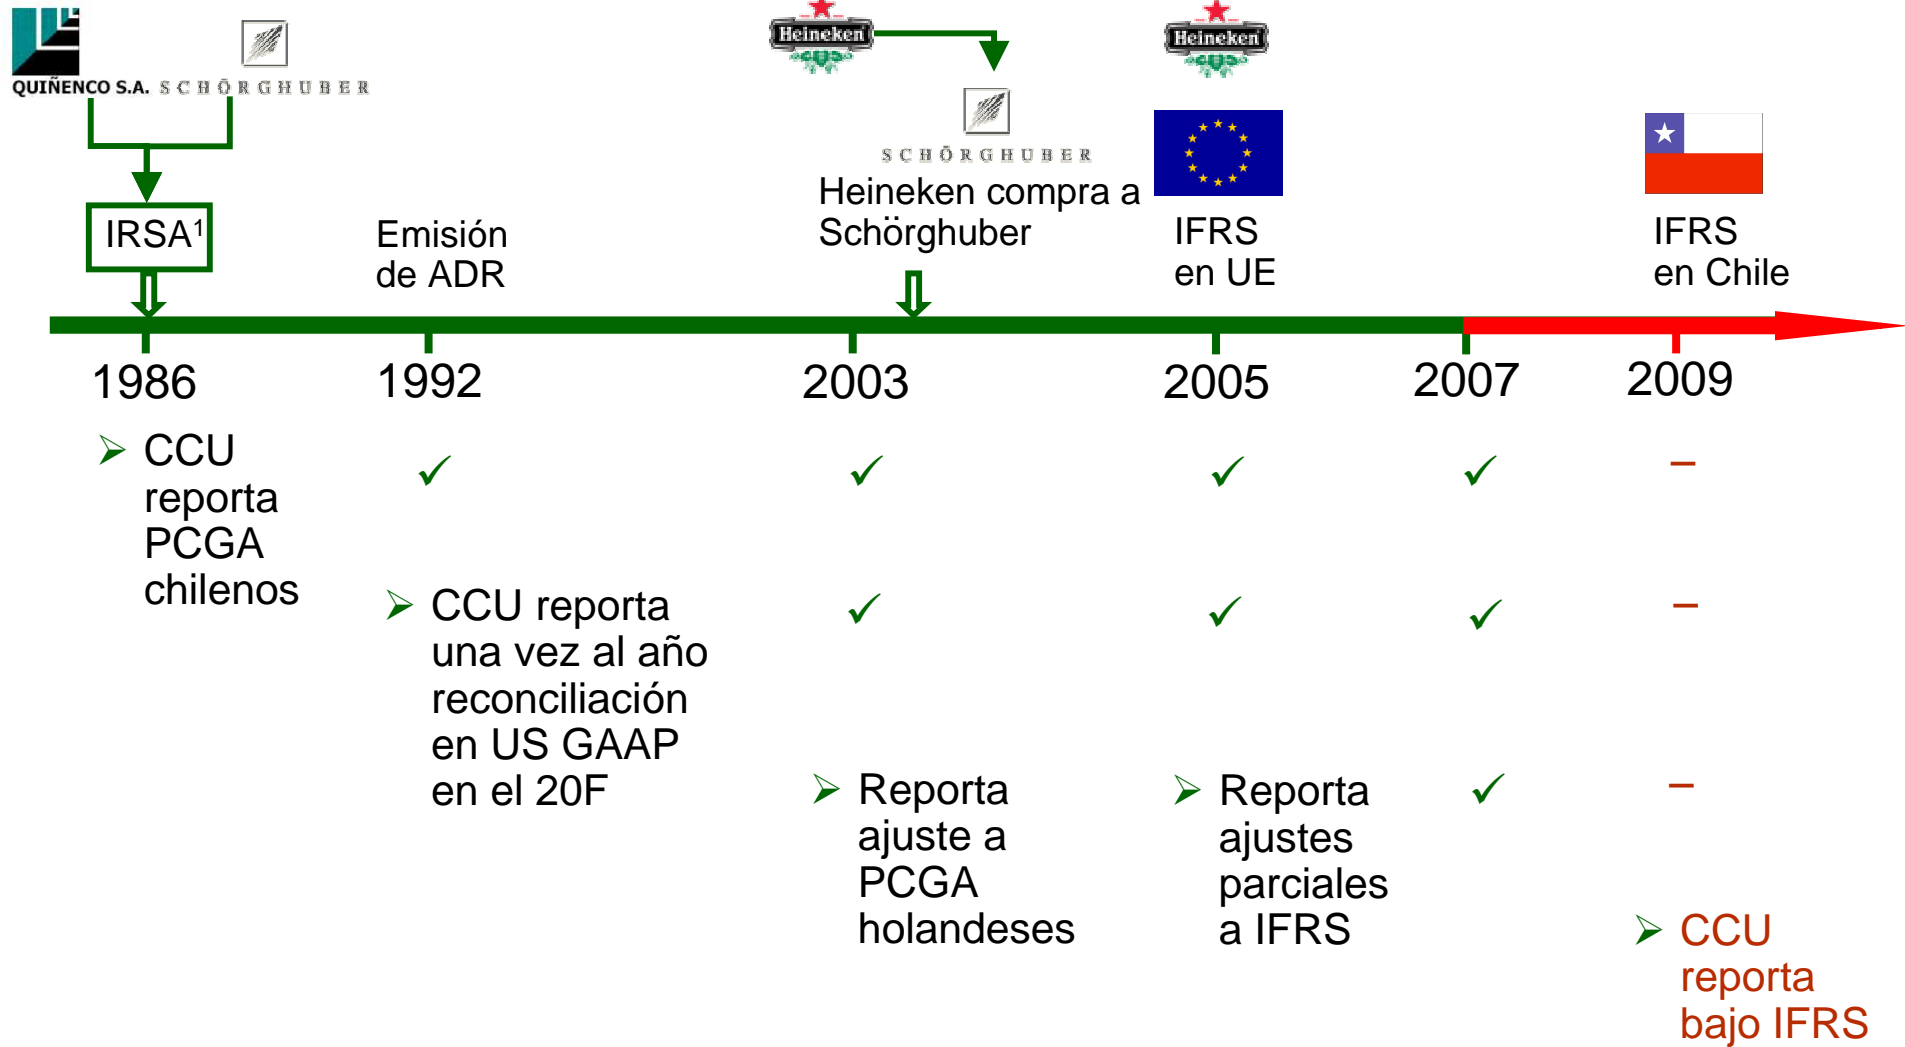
QUIÑENCO S.A. SCHÖRGHUBER

IRSA$^1$

Emisión de ADR

Heineken

SCHÖRGHUBER

Heineken compra a Schörghuber

Heineken

IFRS en UE

IFRS en Chile

1986

1992

2003

2005

2007

2009

➢ CCU reporta PCGA chilenos

✓ ✓ ✓ ✓ –

➢ CCU reporta una vez al año reconciliación en US GAAP en el 20F

✓ ✓ ✓ –

➢ Reporta ajuste a PCGA holandeses

➢ Reporta ajustes parciales a IFRS

✓ –

➢ CCU reporta bajo IFRS